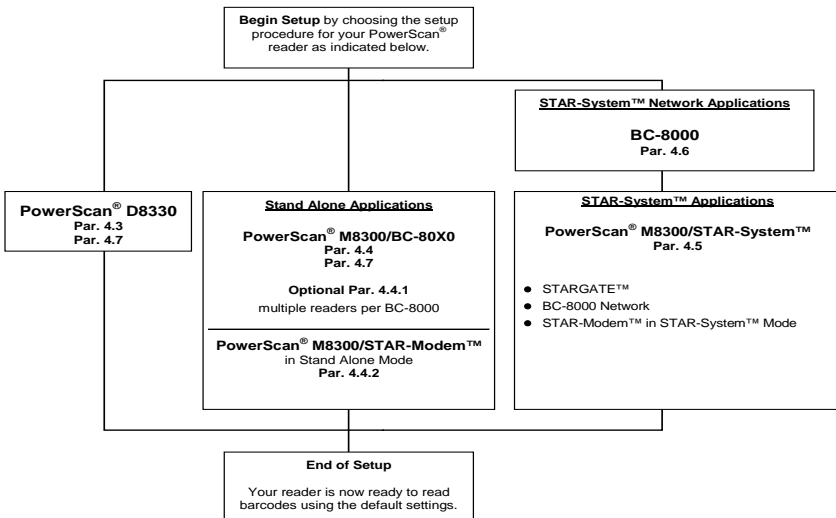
**Begin Setup** by choosing the setup procedure for your PowerScan® reader as indicated below.

STAR-System™ Network Applications

BC-8000
Par. 4.6

PowerScan® D8330
Par. 4.3
Par. 4.7

Stand Alone Applications

PowerScan® M8300/BC-80X0
Par. 4.4
Par. 4.7

Optional Par. 4.4.1
multiple readers per BC-8000

PowerScan® M8300/STAR-Modem™
in Stand Alone Mode
Par. 4.4.2

STAR-System™ Applications

PowerScan® M8300/STAR-System™
Par. 4.5

- STARGATE™
- BC-8000 Network
- STAR-Modem™ in STAR-System™ Mode

End of Setup

Your reader is now ready to read barcodes using the default settings.